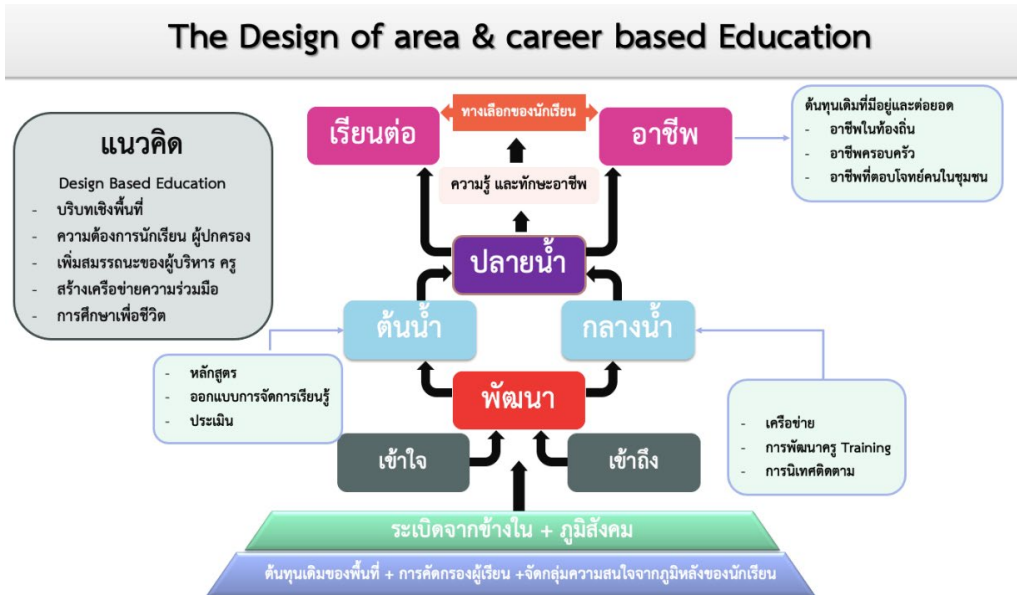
The Design of area & career based Education

แนวคิด

Design Based Education
- บริบทเชิงพื้นที่
- ความต้องการนักเรียน ผู้ปกครอง
- เพิ่มสมรรถนะของผู้บริหาร ครู
- สร้างเครือข่ายความร่วมมือ
- การศึกษาเพื่อชีวิต

ทางเลือกของนักเรียน

เรียนต่อ

อาชีพ

ต้นทุนเดิมที่มีอยู่และต่อยอด
- อาชีพในท้องถิ่น
- อาชีพครอบครัว
- อาชีพที่ตอบโจทย์คนในชุมชน

ความรู้ และทักษะอาชีพ

ปลายน้ำ

ต้นน้ำ

กลางน้ำ

- หลักสูตร
- ออกแบบการจัดการเรียนรู้
- ประเมิน

พัฒนา

- เครือข่าย
- การพัฒนาครู Training
- การนิเทศติดตาม

เข้าใจ

เข้าถึง

ระเบิดจากข้างใน + ภูมิสังคม

ต้นทุนเดิมของพื้นที่ + การคัดกรองผู้เรียน +จัดกลุ่มความสนใจจากภูมิหลังของนักเรียน